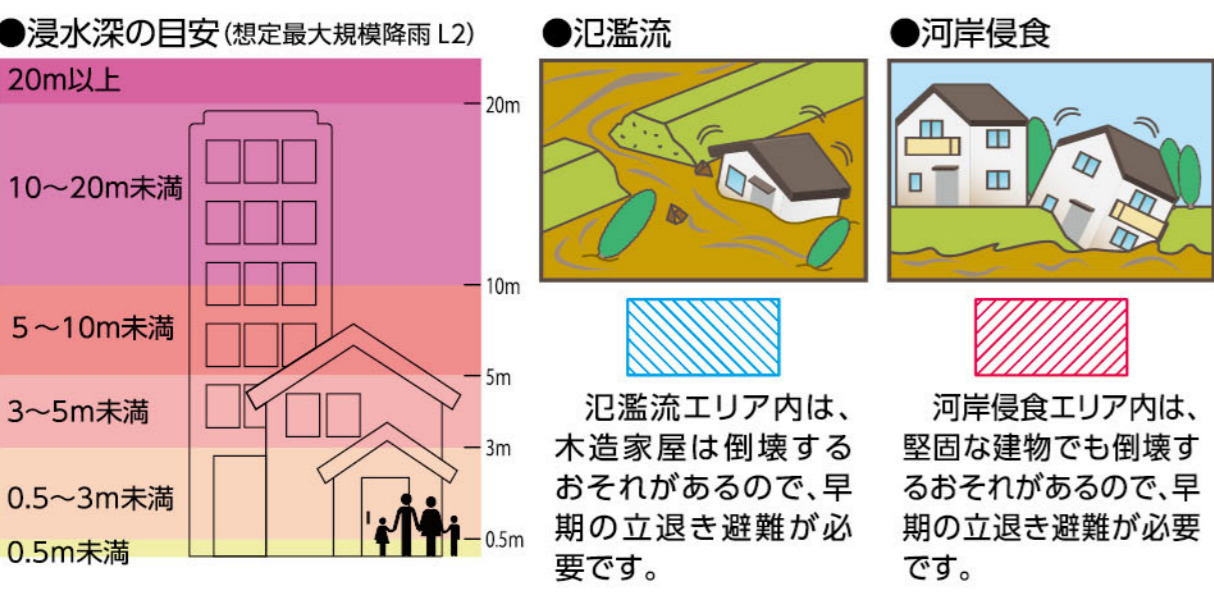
●浸水深の目安(想定最大規模降雨 L2)

20m以上
10～20m未満
5～10m未満
3～5m未満
0.5～3m未満
0.5m未満

20m
10m
5m
3m
0.5m

●氾濫流

氾濫流エリア内は、木造家屋は倒壊するおそれがあるので、早期の立退き避難が必要です。

●河岸侵食

河岸侵食エリア内は、堅固な建物でも倒壊するおそれがあるので、早期の立退き避難が必要です。